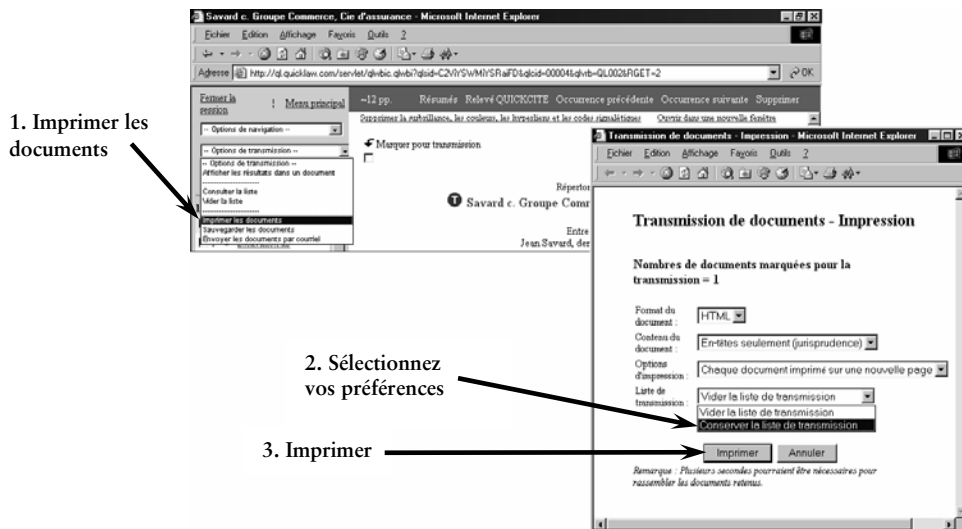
1. Imprimer les documents

Savard c. Groupe Commerce, Cie d'assurance - Microsoft Internet Explorer

Fichier Edition Affichage Favoris Outils ?

Adresse http://ql.quicklaw.com/servlet/qlwbic.qlwbi?qlsid=C2VIYSWMIYSRaiFD&qlcid=00004&qlvrb=QL002&TGET=2

OK

Fermer la session | Menu principal

-- Options de navigation --

-- Options de transmission --

-- Options de transmission --
Afficher les résultats dans un document
Consulter la liste
Vider la liste
Imprimer les documents
Sauvegarder les documents
Envoyer les documents par courriel

~12 pp. Résumés Relevé QUICKCITE Occurrence précédente Occurrence suivante Supprimer

Supprimer la surbrillance, les couleurs, les hyperliens et les codes signalétiques Ouvrir dans une nouvelle fenêtre

Marquer pour transmission

Répertor

Savard c. Groupe Comr

Entre
Jean Savard, der

Transmission de documents - Impression - Microsoft Internet Explorer

Fichier Edition Affichage Favoris Outils ?

Transmission de documents - Impression

Nombres de documents marquées pour la transmission = 1

Format du document : HTML

Contenu du document : En-têtes seulement (jurisprudence)

Options d'impression : Cheque document imprimé sur une nouvelle page

Liste de transmission : Vider la liste de transmission
Vider la liste de transmission
Conserver la liste de transmission

2. Sélectionnez vos préférences

3. Imprimer

Imprimer Annuler

Remarque : Plusieurs secondes pourraient être nécessaires pour rassembler les documents retenus.